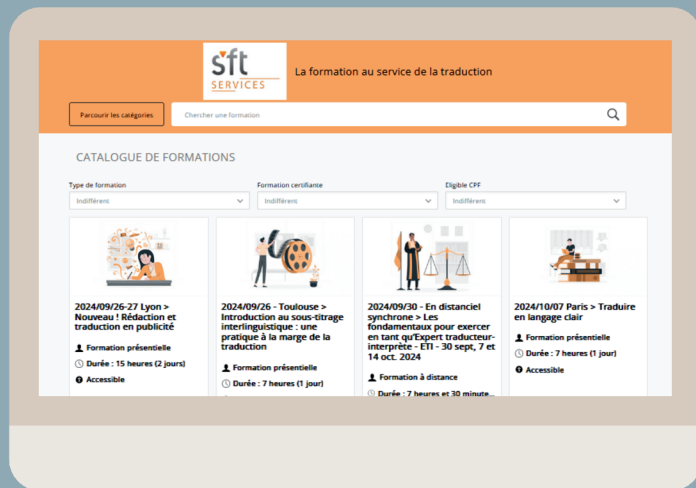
sft SERVICES

La formation au service de la traduction

Parcourir les catégories

Chercher une formation

CATALOGUE DE FORMATIONS

Type de formation
Indifférent

Formation certifiante
Indifférent

Eligible CPF
Indifférent

2024/09/26-27 Lyon > Nouveau ! Rédaction et traduction en publicité

Formation présentielle

Durée : 15 heures (2 jours)

Accessible

2024/09/26 - Toulouse > Introduction au sous-titrage interlinguistique : une pratique à la marge de la traduction

Formation présentielle

Durée : 7 heures (1 jour)

2024/09/30 - En distanciel synchrone > Les fondamentaux pour exercer en tant qu'Expert traducteur-interprète - ETI - 30 sept, 7 et 14 oct. 2024

Formation à distance

Durée : 7 heures et 30 minute...

2024/10/07 Paris > Traduire en langage clair

Formation présentielle

Durée : 7 heures (1 jour)

Accessible